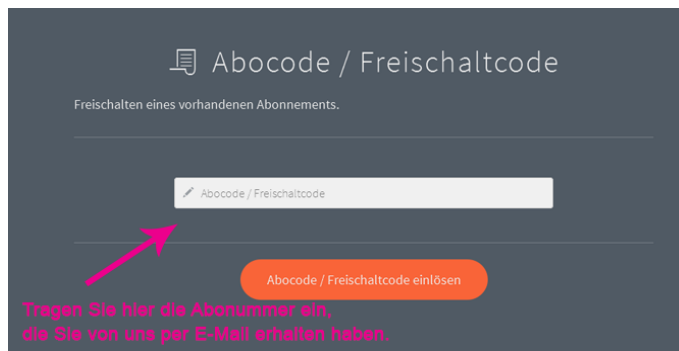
Abocode / Freischaltcode

Freischalten eines vorhandenen Abonnements.

Abocode / Freischaltcode

Abocode / Freischaltcode einlösen

Tragen Sie hier die Abonummer ein, die Sie von uns per E-Mail erhalten haben.